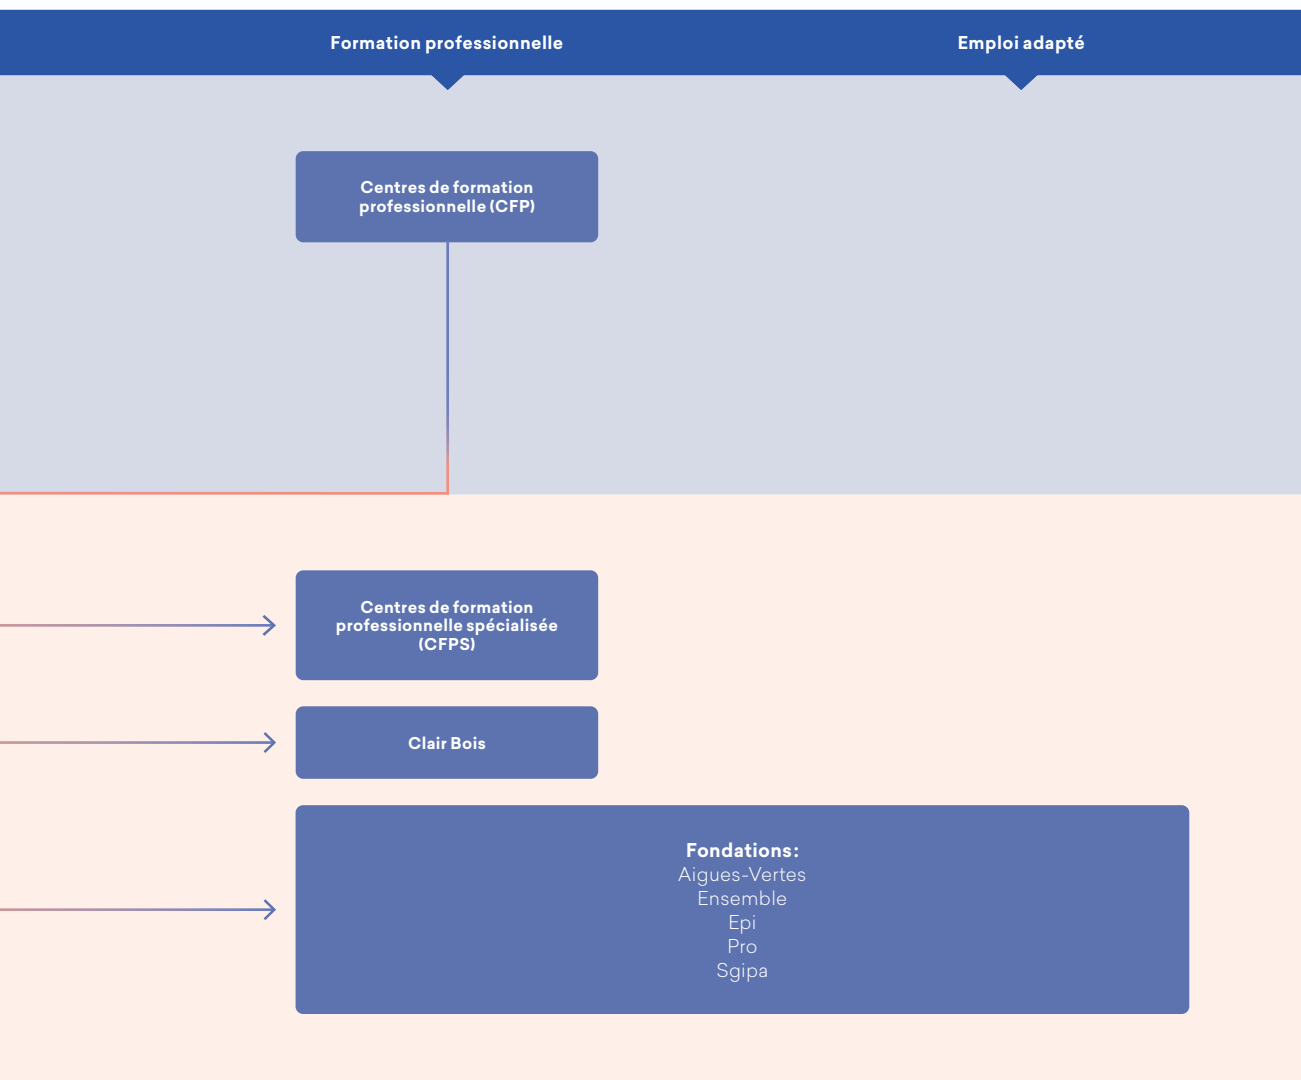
Formation professionnelle

Emploi adapté

Centres de formation professionnelle (CFP)

Centres de formation professionnelle spécialisée (CFPS)

Clair Bois

Fondations:
Aigues-Vertes
Ensemble
Epi
Pro
Sgipa